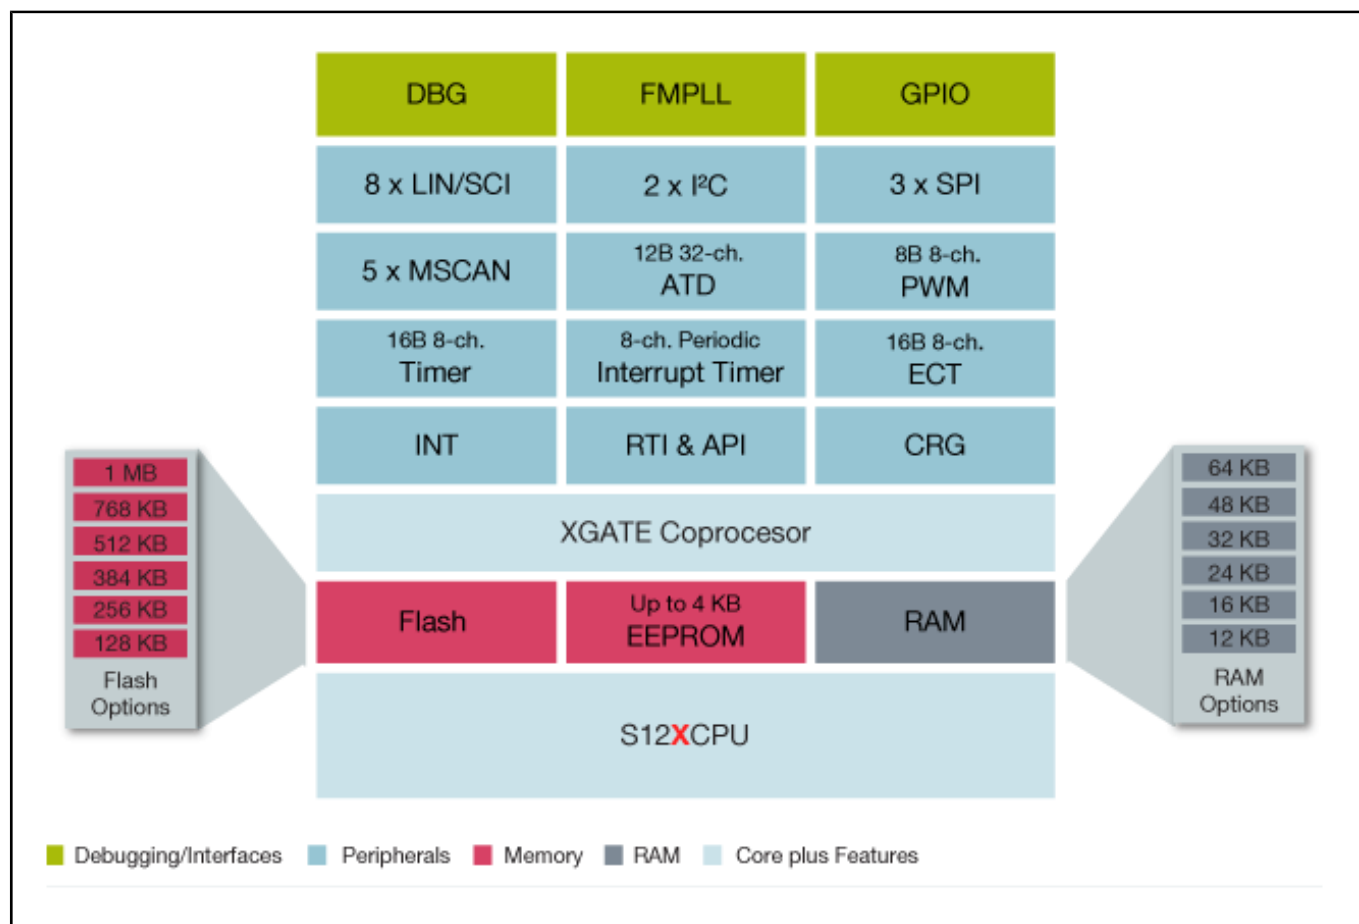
DBG
FMPLL
GPIO
8 x LIN/SCI
2 x I²C
3 x SPI
5 x MSCAN
12B 32-ch. ATD
8B 8-ch. PWM
16B 8-ch. Timer
8-ch. Periodic Interrupt Timer
16B 8-ch. ECT
INT
RTI & API
CRG
XGATE Coprocesor
Flash
Up to 4 KB EEPROM
RAM
S12XCPU

1 MB
768 KB
512 KB
384 KB
256 KB
128 KB
Flash Options

64 KB
48 KB
32 KB
24 KB
16 KB
12 KB
RAM Options

Debugging/Interfaces Peripherals Memory RAM Core plus Features